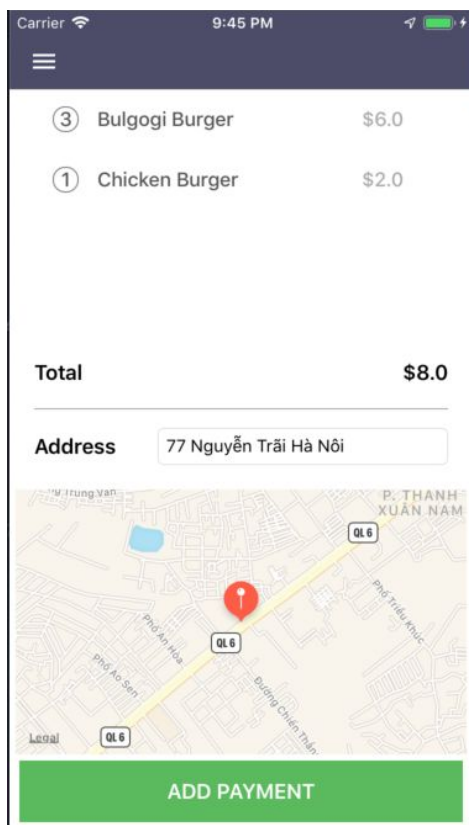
Carrier
9:45 PM

3 Bulgogi Burger $6.0

1 Chicken Burger $2.0

Total $8.0

Address 77 Nguyễn Trãi Hà Nôi

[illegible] Trung Van
P. THANH XUÂN NAM
QL 6
Phố Triều Khúc
Phố An Hòa
QL 6
Phố Ao Sen
Đường Chiến Thắn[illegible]
Legal
QL 6

ADD PAYMENT